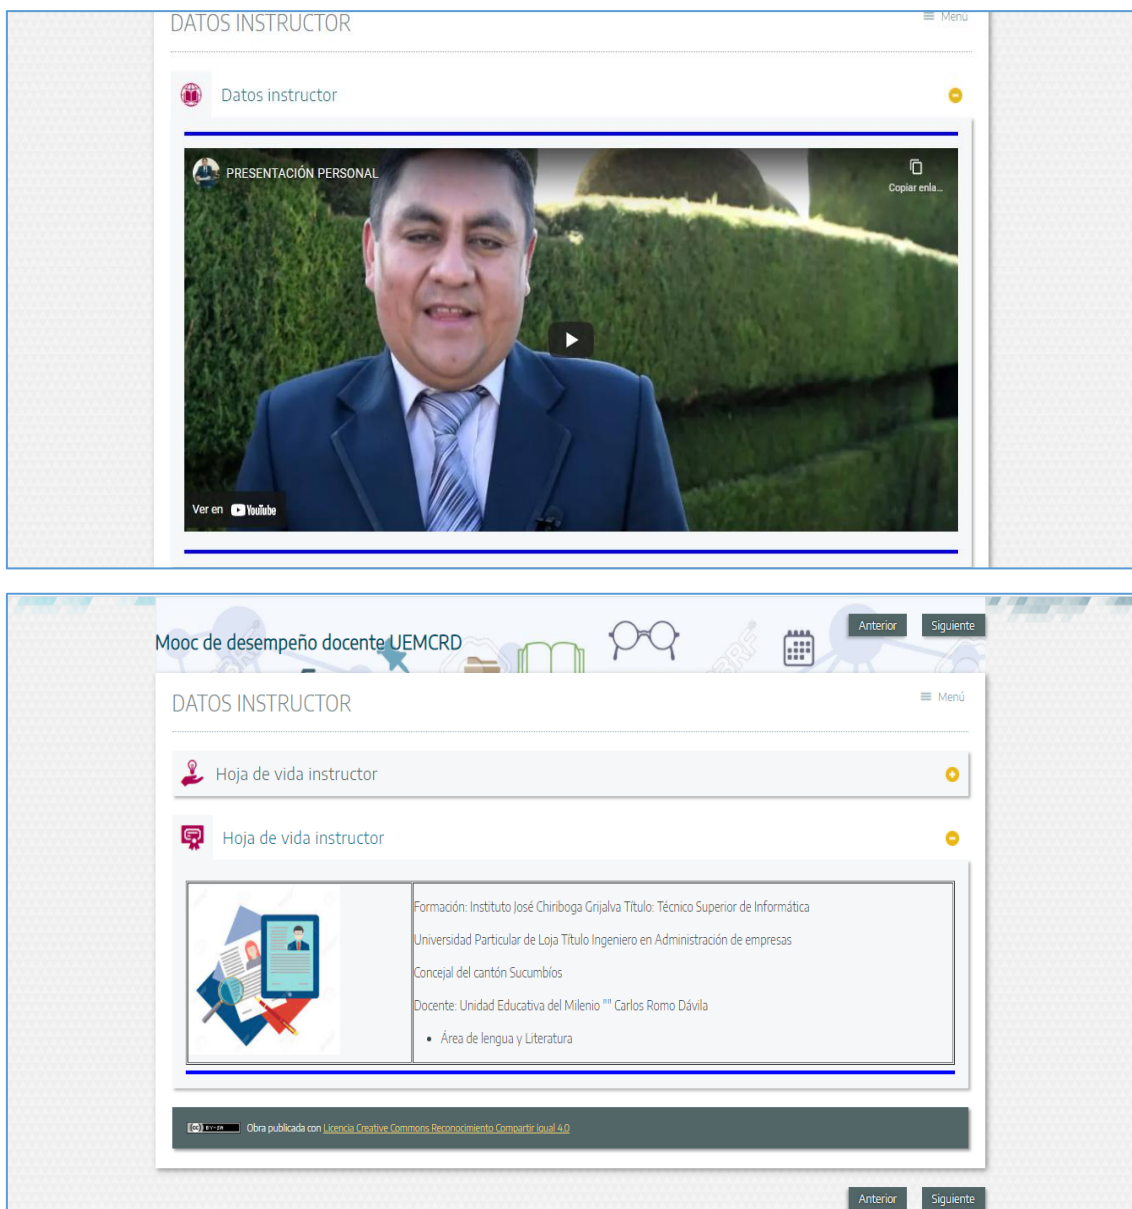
DATOS INSTRUCTOR

Menu

Datos instructor

PRESENTACIÓN PERSONAL

Copiar enla...

Ver en YouTube

Mooc de desempeño docente UEMCRD

Anterior Siguiente

DATOS INSTRUCTOR

Menú

Hoja de vida instructor

Hoja de vida instructor

| | Formación: Instituto José Chiriboga Grijalva Título: Técnico Superior de Informática<br>Universidad Particular de Loja Título Ingeniero en Administración de empresas<br>Concejal del cantón Sucumbíos<br>Docente: Unidad Educativa del Milenio "" Carlos Romo Dávila<br>• Área de lengua y Literatura |
|---|---|

Obra publicada con Licencia Creative Commons Reconocimiento Compartir igual 4.0

Anterior Siguiente